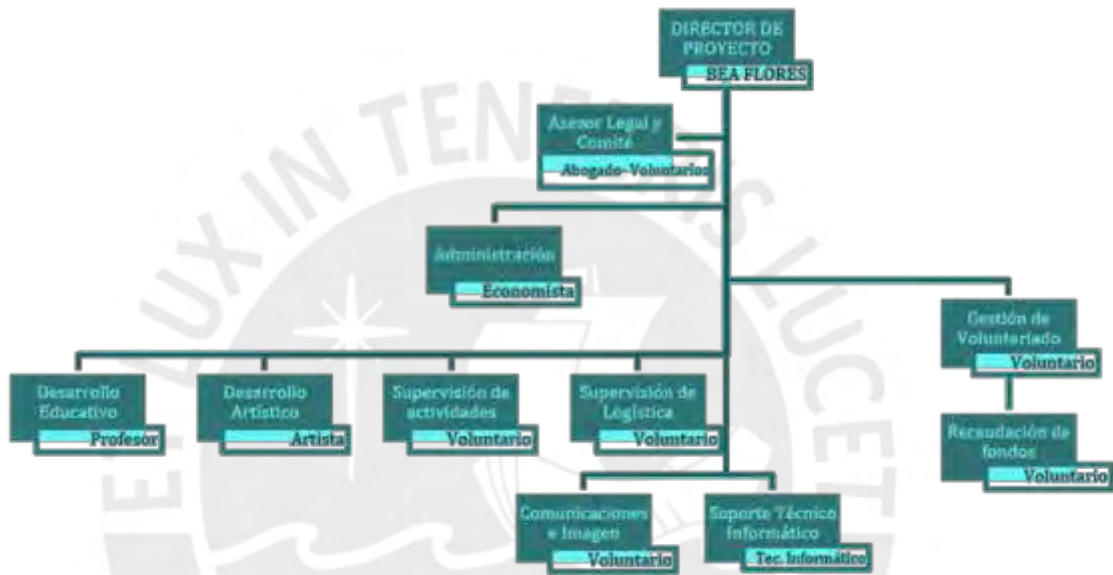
DIRECTOR DE PROYECTO
BEA FLORES

Asesor Legal y Comité
Abogado-Voluntarios

Administración
Economista

Gestión de Voluntariado
Voluntario

Desarrollo Educativo
Profesor

Desarrollo Artístico
Artista

Supervisión de actividades
Voluntario

Supervisión de Logística
Voluntario

Recaudación de fondos
Voluntario

Comunicaciones e Imagen
Voluntario

Soporte Técnico Informático
Tec. Informático

LUX IN TENEBRIS LUCET